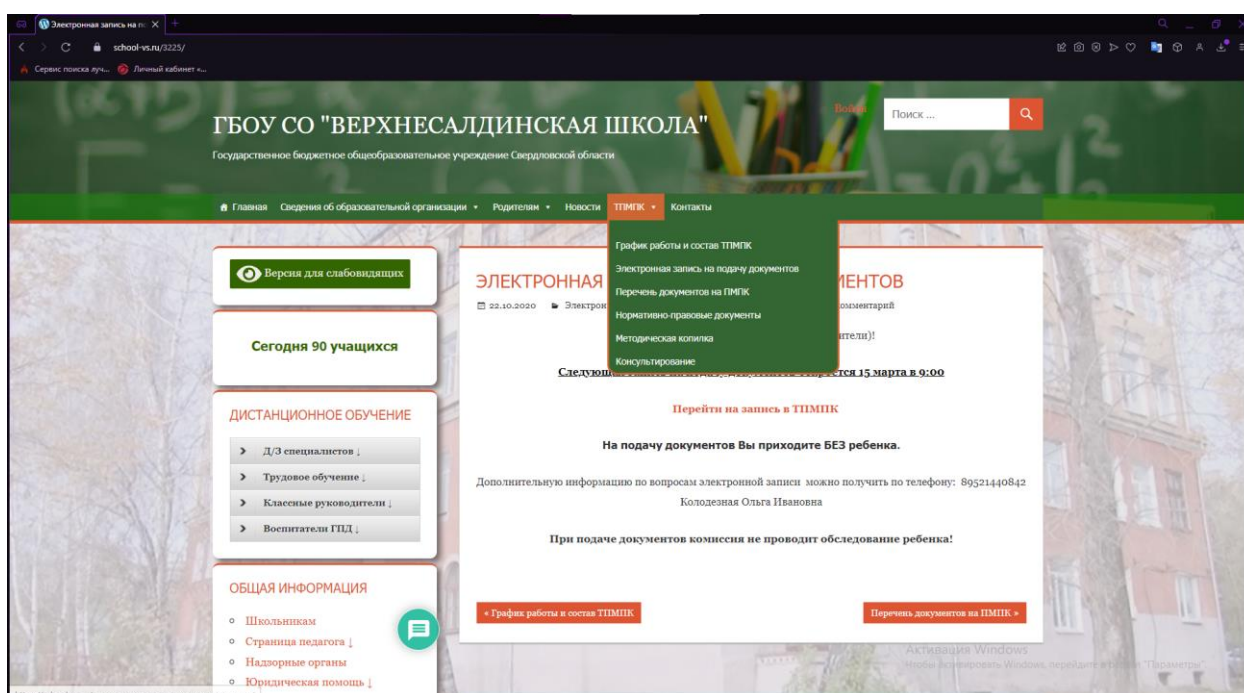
Электронная запись на по

school-vs.ru/3225/

Сервис поиска луч... Личный кабинет «...

ГБОУ СО "ВЕРХНЕСАЛДИНСКАЯ ШКОЛА"

Государственное бюджетное общеобразовательное учреждение Свердловской области

Войти

Поиск ...

Главная Сведения об образовательной организации Родителям Новости ТПМПК Контакты

График работы и состав ТПМПК
Электронная запись на подачу документов
Перечень документов на ПМПК
Нормативно-правовые документы
Методическая копилка
Консультирование

Версия для слабовидящих

Сегодня 90 учащихся

ДИСТАНЦИОННОЕ ОБУЧЕНИЕ

Д/З специалистов ↓
Трудовое обучение ↓
Классные руководители ↓
Воспитатели ГПД ↓

ОБЩАЯ ИНФОРМАЦИЯ

Школьникам
Страница педагога ↓
Надзорные органы
Юридическая помощь ↓

ЭЛЕКТРОННАЯ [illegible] МЕНТОВ

22.10.2020 Электрон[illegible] омментарий

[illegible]тели)!

Следующ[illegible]ется 15 марта в 9:00

Перейти на запись в ТПМПК

На подачу документов Вы приходите БЕЗ ребенка.

Дополнительную информацию по вопросам электронной записи можно получить по телефону: 89521440842 Колодезная Ольга Ивановна

При подаче документов комиссия не проводит обследование ребенка!

« График работы и состав ТПМПК

Перечень документов на ПМПК »

Активация Windows
Чтобы активировать Windows, перейдите в раздел "Параметры".